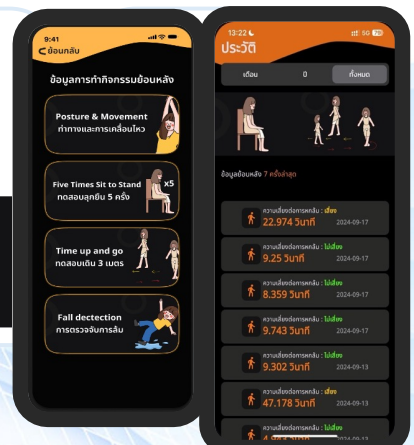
9:41

ย้อนกลับ

ข้อมูลการทำกิจกรรมย้อนหลัง

Posture & Movement
ท่าทางและการเคลื่อนไหว

Five Times Sit to Stand
ทดสอบลุกยืน 5 ครั้ง

×5

Time up and go
ทดสอบเดิน 3 เมตร

Fall dectection
การตรวจจับการล้ม

13:22

5G

ประวัติ

เดือน

0

ทั้งหมด

ข้อมูลย้อนหลัง 7 ครั้งล่าสุด

ความเสี่ยงต่อการหกล้ม : เสี่ยง
22.974 วินาที
2024-09-17

ความเสี่ยงต่อการหกล้ม : ไม่เสี่ยง
9.25 วินาที
2024-09-17

ความเสี่ยงต่อการหกล้ม : ไม่เสี่ยง
8.359 วินาที
2024-09-17

ความเสี่ยงต่อการหกล้ม : ไม่เสี่ยง
9.743 วินาที
2024-09-17

ความเสี่ยงต่อการหกล้ม : ไม่เสี่ยง
9.302 วินาที
2024-09-13

ความเสี่ยงต่อการหกล้ม : เสี่ยง
47.178 วินาที
2024-09-13

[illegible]
2024-09-13